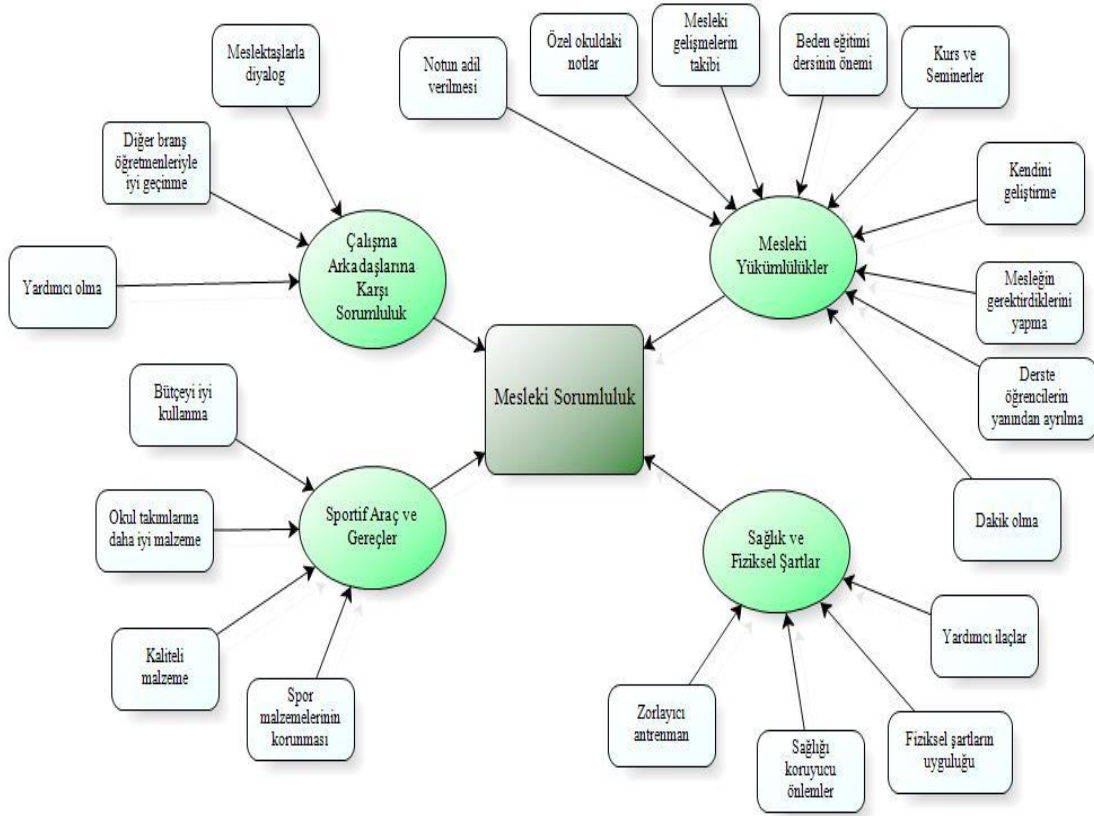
Meslektaşlarla diyalog

Diğer branş öğretmenleriyle iyi geçimme

Yardımcı olma

Çalışma Arkadaşlarına Karşı Sorumluluk

Notun adil verilmesi

Özel okuldaki notlar

Mesleki gelişmelerin takibi

Beden eğitimi dersinin önemi

Kurs ve Seminerler

Kendini geliştirme

Mesleki Yükümlülükler

Mesleğin gerektirdiklerini yapma

Derste öğrencilerin yanından ayrılma

Mesleki Sorumluluk

Bütçeyi iyi kullanma

Okul takımlarına daha iyi malzeme

Sportif Araç ve Gereçler

Kaliteli malzeme

Spor malzemelerinin korunması

Dakik olma

Sağlık ve Fiziksel Şartlar

Yardımcı ilaçlar

Zorlayıcı antrenman

Sağlığı koruyucu önlemler

Fiziksel şartların uyguluğu